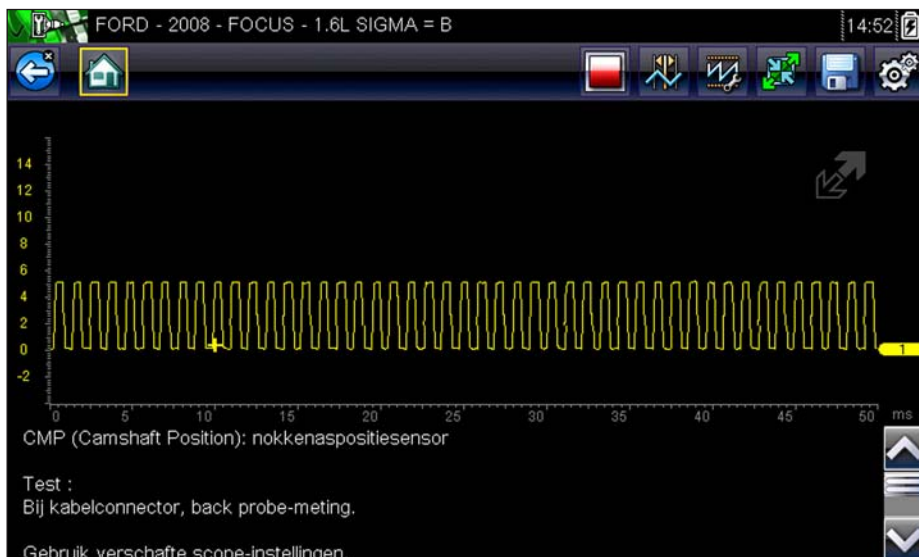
FORD - 2008 - FOCUS - 1.6L SIGMA = B

14:52

14
12
10
8
6
4
2
0
-2

1

0 5 10 15 20 25 30 35 40 45 50 ms

CMP (Camshaft Position): nokkenaspositiesensor

Test :
Bij kabelconnector, back probe-meting.

Gebruik verschafte scope-instellingen